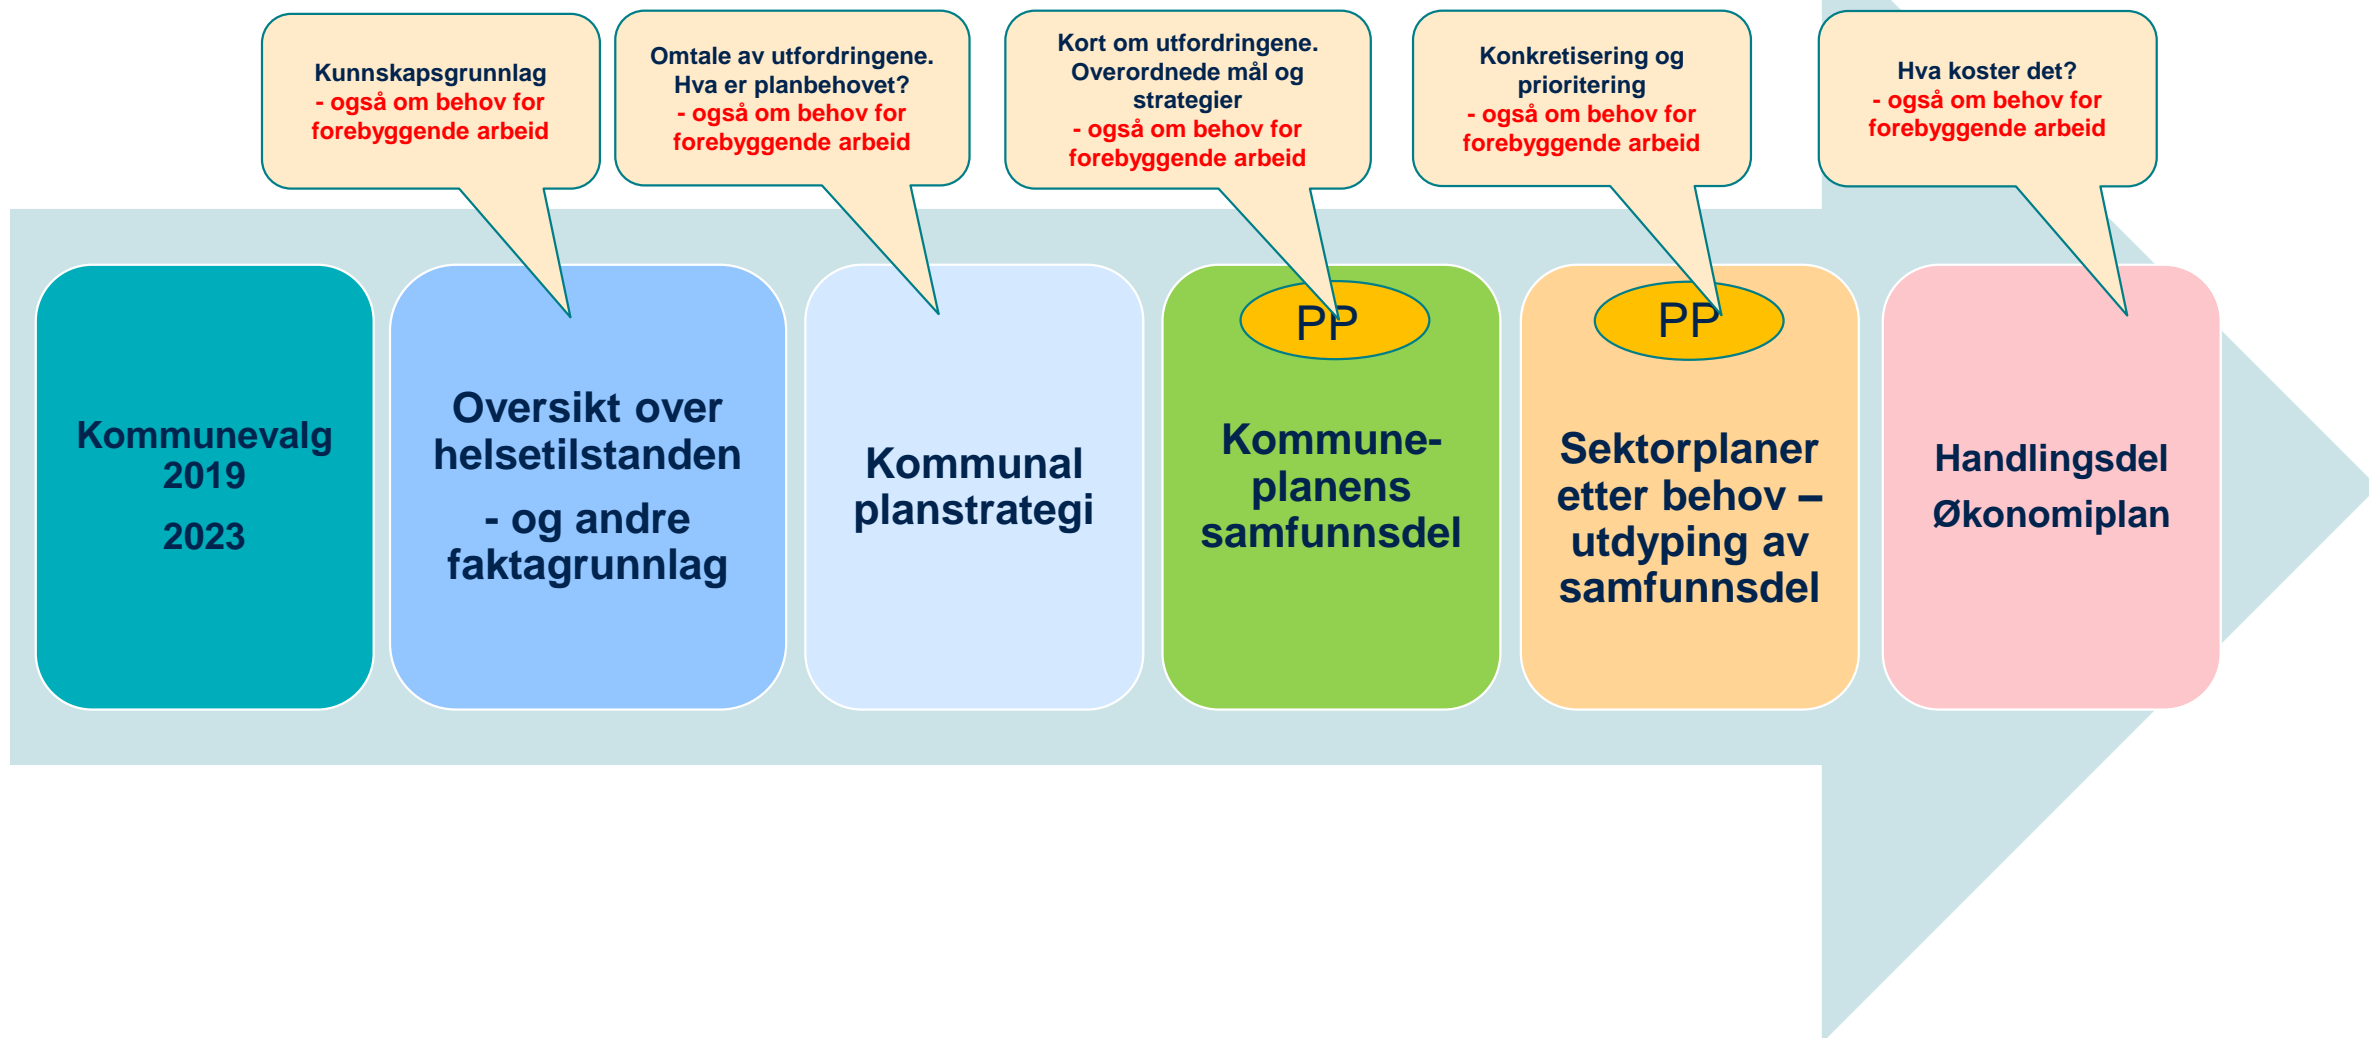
Kunnskapsgrunnlag
- også om behov for forebyggende arbeid

Omtale av utfordringene. Hva er planbehovet?
- også om behov for forebyggende arbeid

Kort om utfordringene. Overordnede mål og strategier
- også om behov for forebyggende arbeid

Konkretisering og prioritering
- også om behov for forebyggende arbeid

Hva koster det?
- også om behov for forebyggende arbeid

Kommunevalg 2019
2023

Oversikt over helsetilstanden
- og andre faktagrunnlag

Kommunal planstrategi

PP

Kommuneplanens samfunnsdel

PP

Sektorplaner etter behov – utdyping av samfunnsdel

Handlingsdel
Økonomiplan